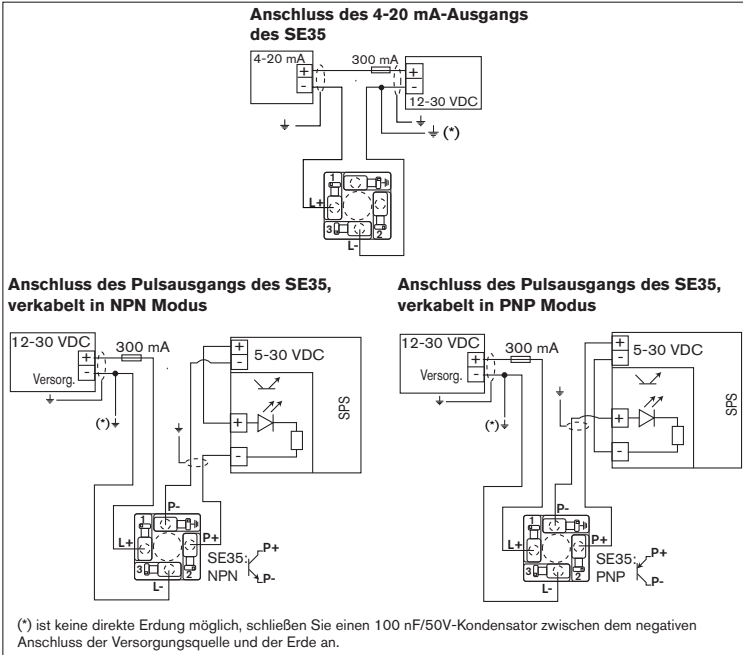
Anschluss des 4-20 mA-Ausgangs des SE35

4-20 mA
+
-
300 mA
+
-
12-30 VDC
(*)
1
L+
3
2
L-

Anschluss des Pulsausgangs des SE35, verkabelt in NPN Modus

12-30 VDC
+
-
Versorg.
300 mA
(*)
+
-
5-30 VDC
+
-
SPS
P-
P+
1
L+
3
2
L-
SE35:
NPN
P+
P-

Anschluss des Pulsausgangs des SE35, verkabelt in PNP Modus

12-30 VDC
+
-
Versorg.
300 mA
(*)
+
-
5-30 VDC
+
-
SPS
P-
P+
1
L+
3
2
L-
SE35:
PNP
P+
P-

(*) ist keine direkte Erdung möglich, schließen Sie einen 100 nF/50V-Kondensator zwischen dem negativen Anschluss der Versorgungsquelle und der Erde an.